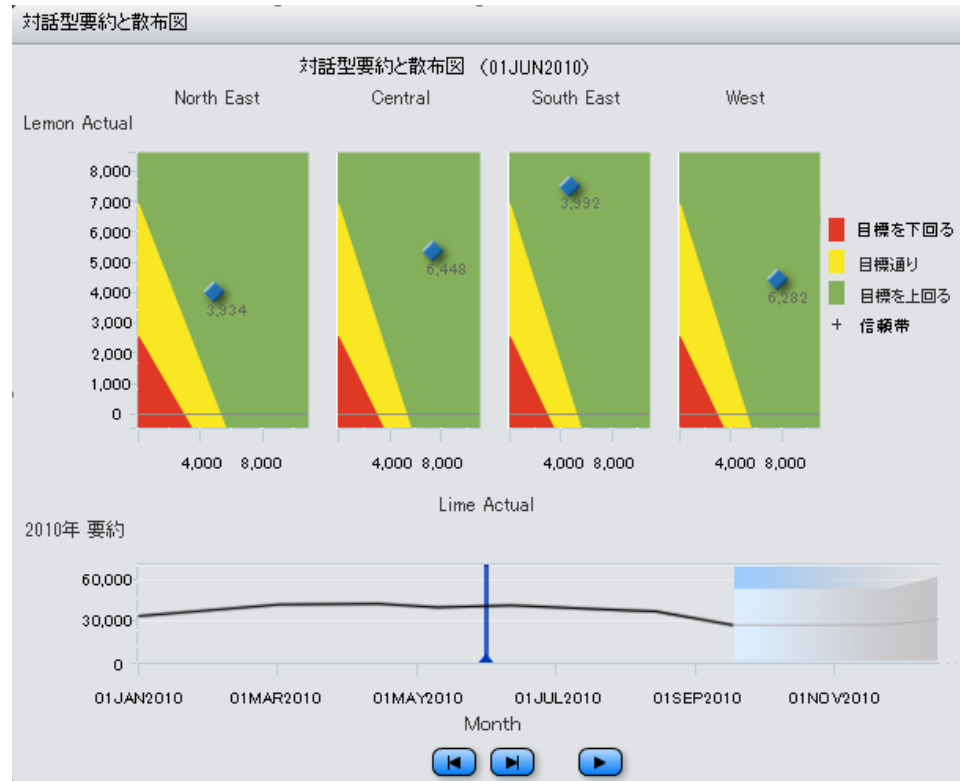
対話型要約と散布図

対話型要約と散布図 (01JUN2010)

North East Central South East West

Lemon Actual

8,000
7,000
6,000
5,000
4,000
3,000
2,000
1,000
0

3,934
6,448
3,992
6,282

4,000 8,000
4,000 8,000
4,000 8,000
4,000 8,000

目標を下回る
目標通り
目標を上回る
+ 信頼帯

Lime Actual

2010年 要約

60,000
30,000
0

01JAN2010 01MAR2010 01MAY2010 01JUL2010 01SEP2010 01NOV2010

Month